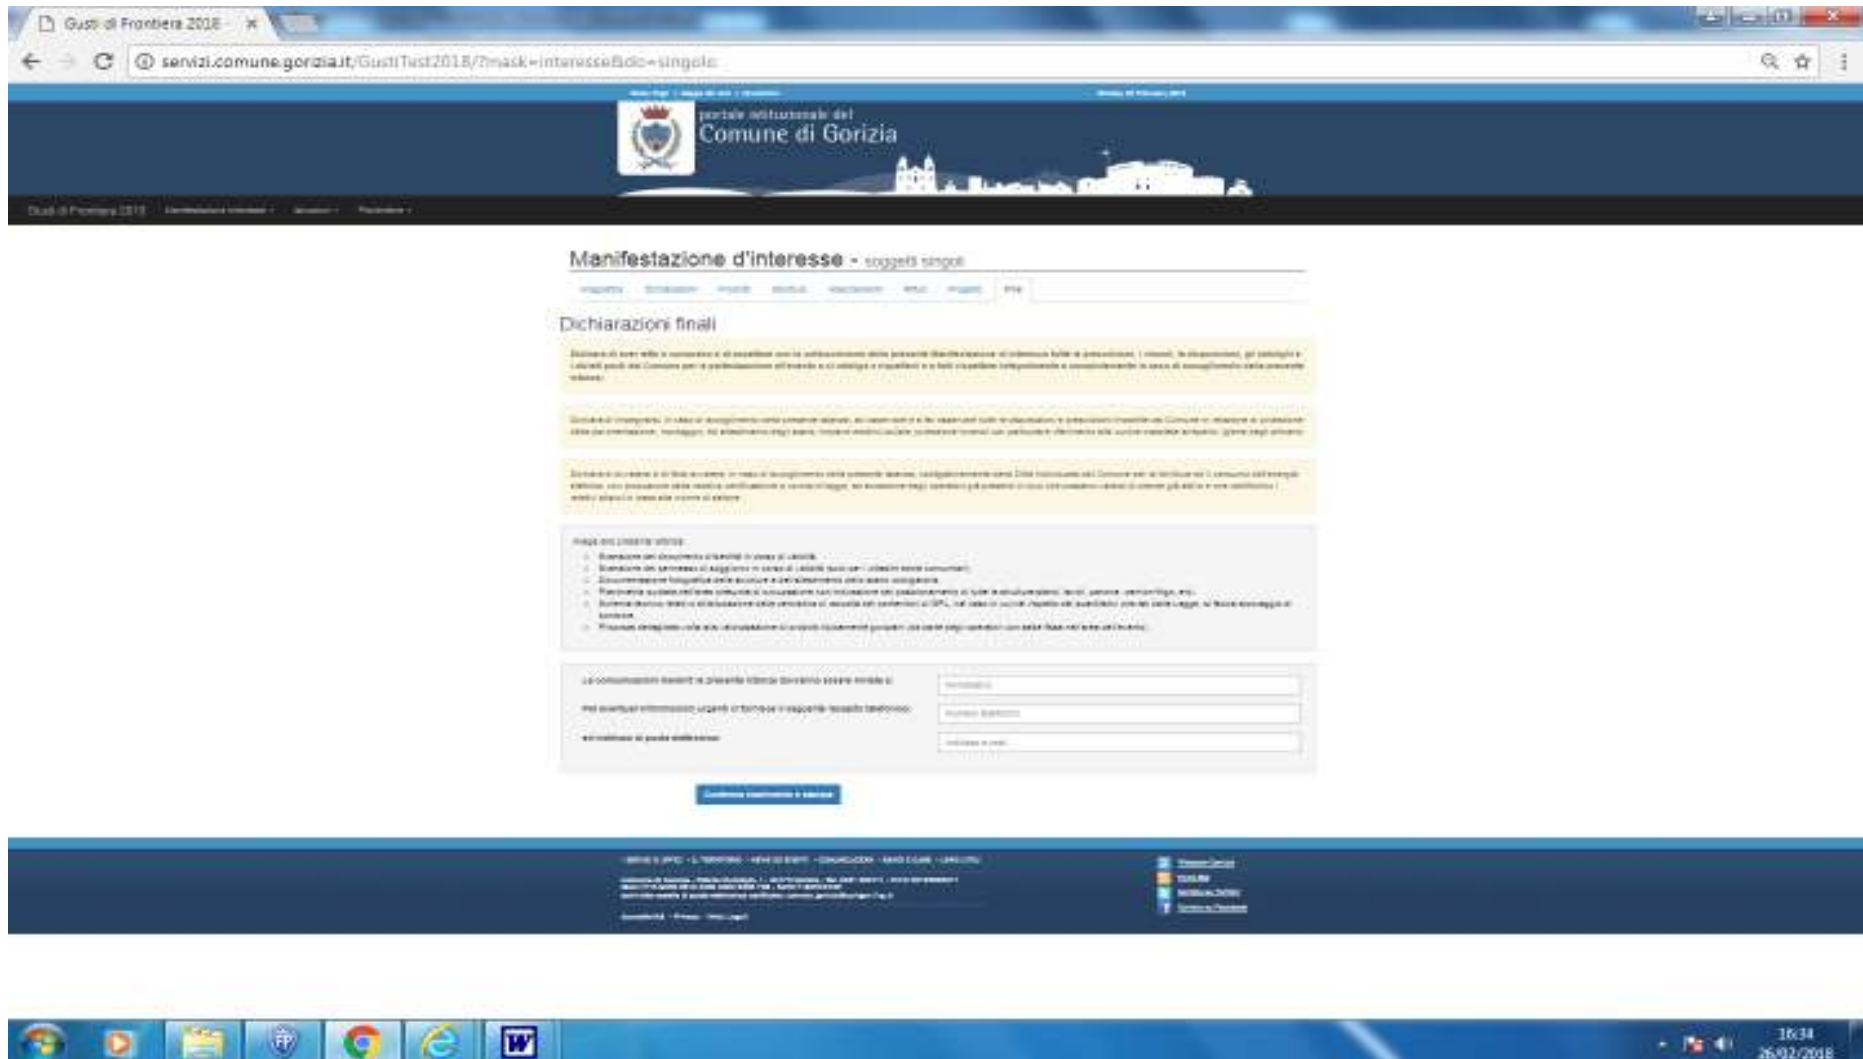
Gusti di Frontiera 2018 ×

servizi.comune.gorizia.it/GustiTest2018/?mask=interesse&do=singolo

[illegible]

portale istituzionale del
Comune di Gorizia

Gusti di Frontiera 2018 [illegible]

Manifestazione d'interesse - soggetti singoli

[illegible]

Dichiarazioni finali

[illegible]

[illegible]

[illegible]

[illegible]

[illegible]

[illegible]

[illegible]

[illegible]

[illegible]

16:34
26/02/2018